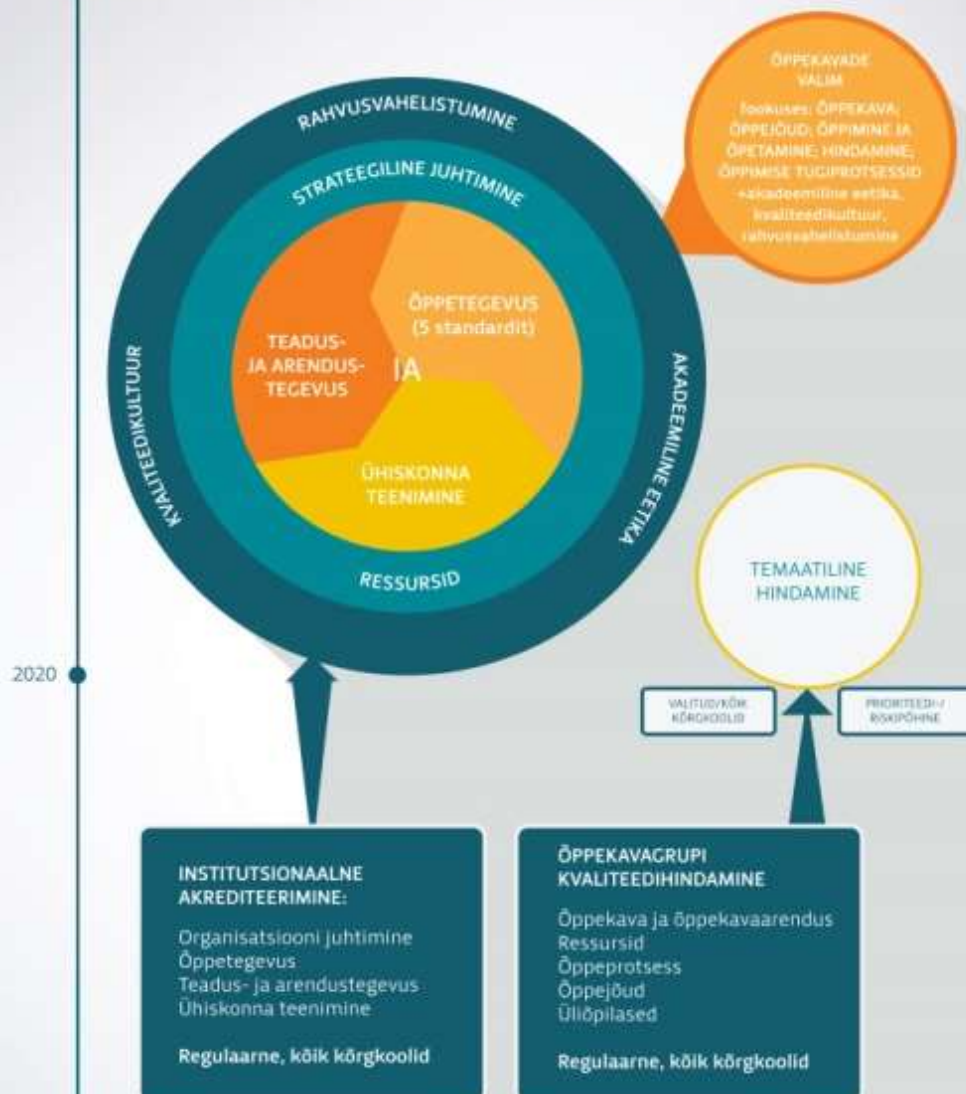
ÕPPEKAVADE VALIM

fookuses: ÕPPEKAVA; ÕPPEJÕUD; ÕPPIMINE JA ÕPETAMINE; HINDAMINE; ÕPPIMISE TUGIPROTSESSID +akadeemiline eetika, kvaliteedikultuur, rahvusvahelistumine

RAHVUSVAHELISTUMINE

STRATEEGILINE JUHTIMINE

KVALITEEDIKULTUUR

AKADEEMILINE EETIKA

TEADUS- JA ARENDUSTEGEVUS

IA

ÕPPETEGEVUS (5 standardit)

ÜHISKONNA TEENIMINE

RESSURSID

TEMAATILINE HINDAMINE

2020

VALITUD/KÕIK KÕRGKOOLID

PRIORITEEDI-/RISKIPÕHINE

INSTITUTSIONAALNE AKREDITEERIMINE:

Organisatsiooni juhtimine
Õppetegevus
Teadus- ja arendustegevus
Ühiskonna teenimine

Regulaarne, kõik kõrgkoolid

ÕPPEKAVAGRUPI KVALITEEDIHINDAMINE

Õppekava ja õppekavaarendus
Ressursid
Õppeprotsess
Õppejõud
Üliõpilased

Regulaarne, kõik kõrgkoolid